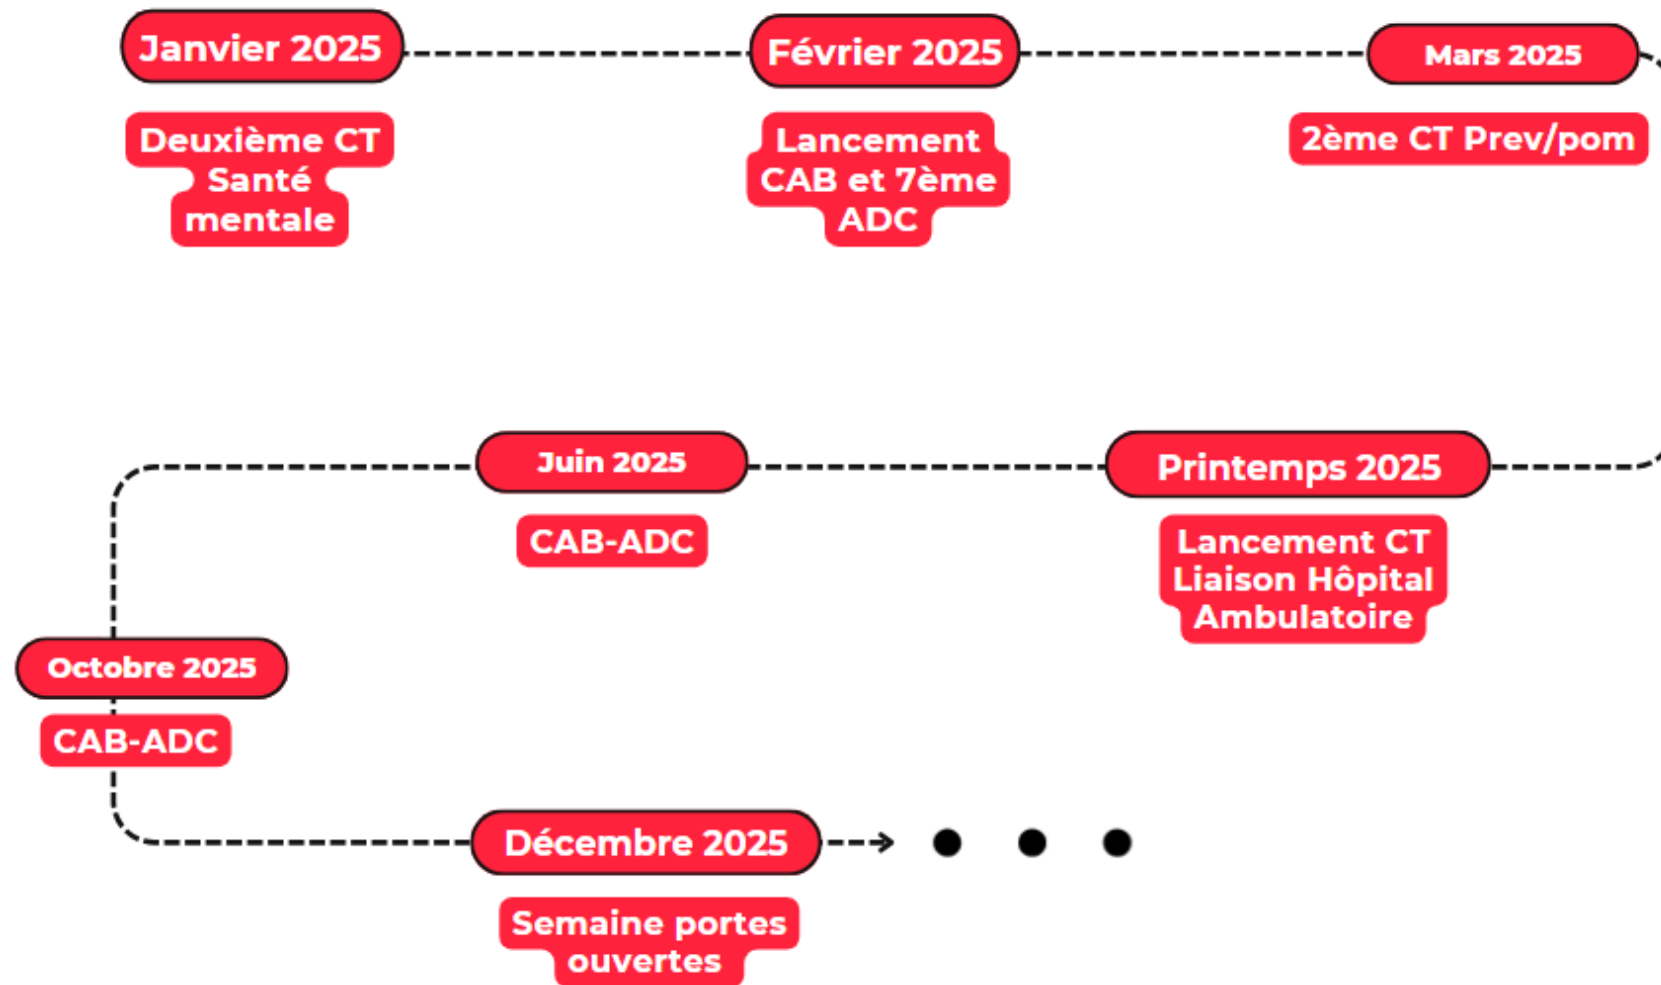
Janvier 2025

Deuxième CT Santé mentale

Février 2025

Lancement CAB et 7ème ADC

Mars 2025

2ème CT Prev/pom

Printemps 2025

Lancement CT Liaison Hôpital Ambulatoire

Juin 2025

CAB-ADC

Octobre 2025

CAB-ADC

Décembre 2025

Semaine portes ouvertes